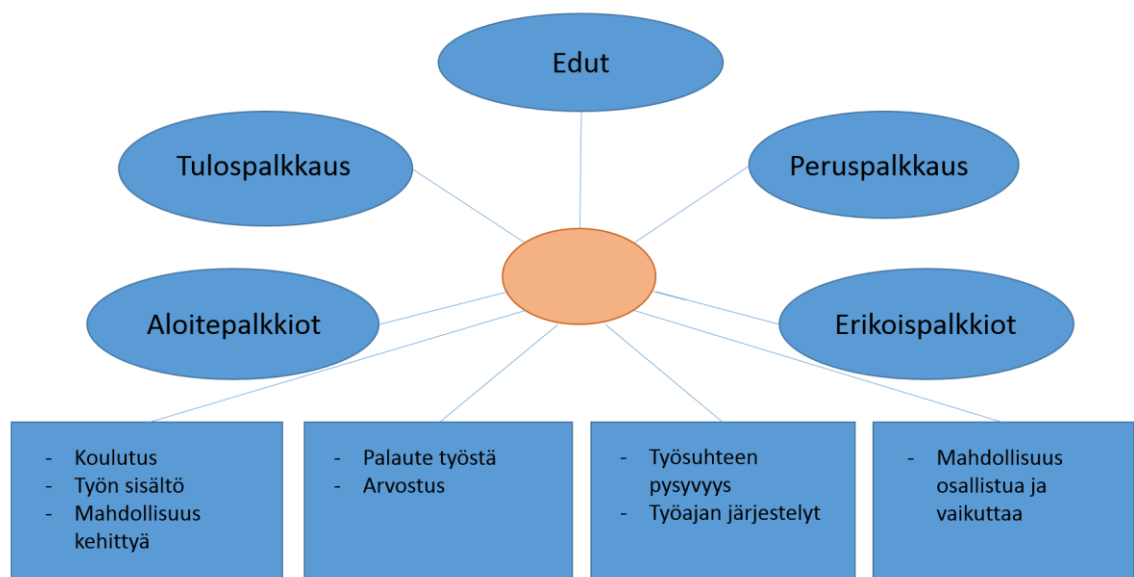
Edut

Tulospalkkaus

Peruspalkkaus

Aloitepalkkiot

Erikoispalkkiot

- Koulutus
- Työn sisältö
- Mahdollisuus kehittyä

- Palaute työstä
- Arvostus

- Työsuhteen pysyvyys
- Työajan järjestelyt

- Mahdollisuus osallistua ja vaikuttaa